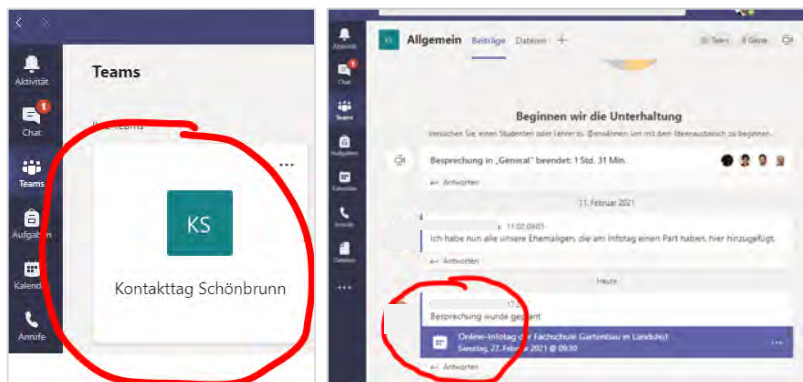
Aktivität

1
Chat

Teams

Aufgaben

Kalender

Anrufe

Teams

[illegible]

...

KS

Kontakttag Schönbrunn

Aktivität

Chat

Teams

Aufgaben

Kalender

Anrufe

Dateien

...

KS Allgemein Beiträge Dateien +

Team Gäste

Beginnen wir die Unterhaltung

Versuchen Sie, einen Studenten oder Lehrer zu @erwähnen um mit dem Ideenaustausch zu beginnen.

Besprechung in „General" beendet: 1 Std. 31 Min.

Antworten

11. Februar 2021

11.02.09:05

Ich habe nun alle unsere Ehemaligen, die am Infotag einen Part haben, hier hinzugefügt.

Antworten

Heute

17:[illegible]

Besprechung wurde gestartet

Online-Infotag der Fachschule Gartenbau in Landshut

Samstag, 27. Februar 2021 @ 09:30

...

Antworten